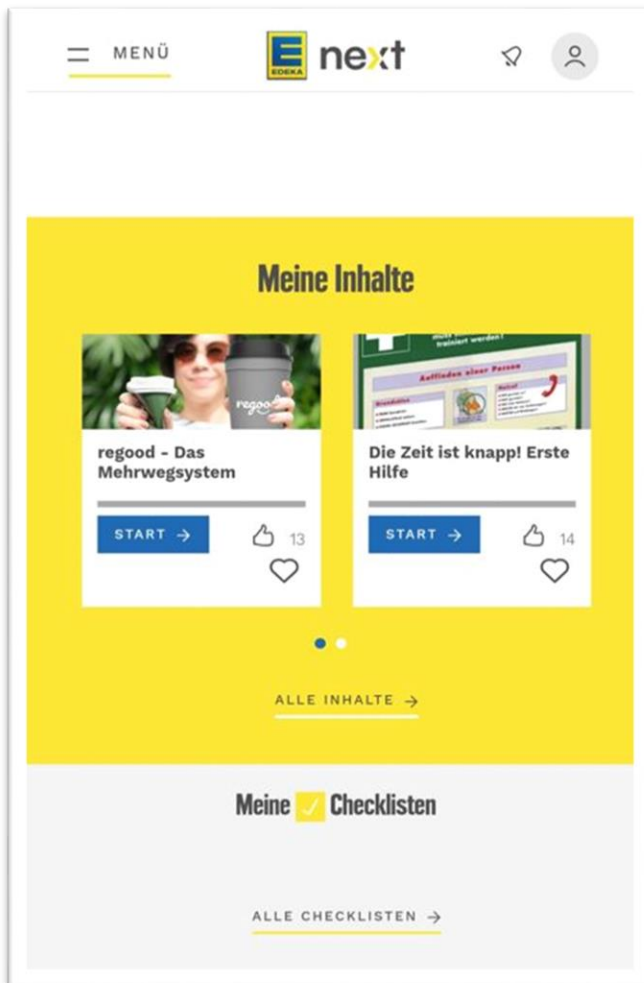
MENÜ

EDEKA next

Meine Inhalte

regood

regood - Das Mehrwegsystem

START →

13

trainiert werden!

Auffinden einer Person

Die Zeit ist knapp! Erste Hilfe

START →

14

ALLE INHALTE →

Meine ✓ Checklisten

ALLE CHECKLISTEN →